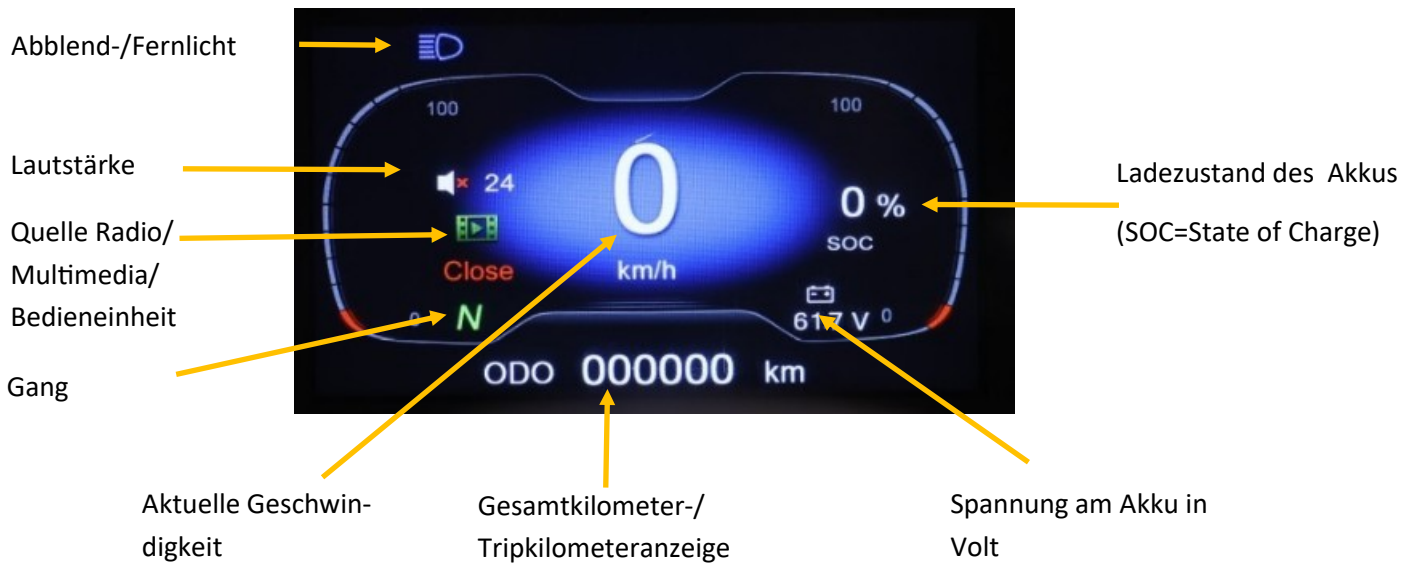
Abblend-/Fernlicht

100

100

Lautstärke

24

0

Ladezustand des Akkus (SOC=State of Charge)

0 %

SOC

Quelle Radio/ Multimedia/ Bedieneinheit

Close

km/h

0

N

61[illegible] V

0

Gang

ODO 000000 km

Aktuelle Geschwindigkeit

Gesamtkilometer-/ Tripkilometeranzeige

Spannung am Akku in Volt